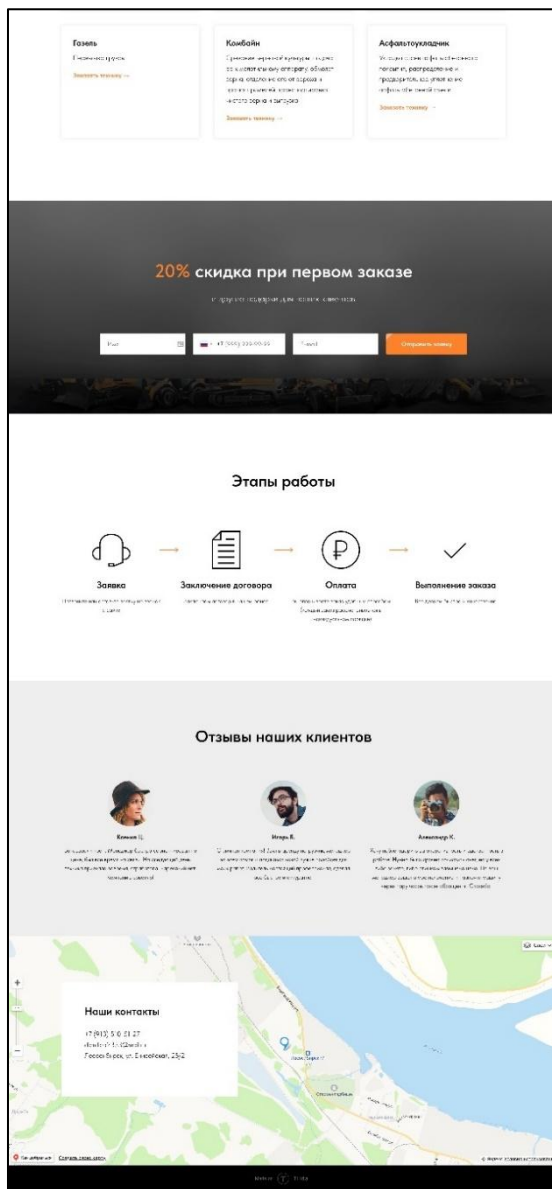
Газель

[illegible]

Заказать технику →

Комбайн

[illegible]

Заказать технику →

Асфальтоукладчик

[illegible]

Заказать технику →

20% скидка при первом заказе

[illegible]

Имя

+7 (999) 999-99-99

E-mail

Отправить заявку

Этапы работы

Заявка

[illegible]

Заключение договора

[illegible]

Оплата

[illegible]

Выполнение заказа

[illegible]

Отзывы наших клиентов

Ксения Ц.

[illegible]

Игорь В.

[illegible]

Александр К.

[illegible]

Наши контакты

+7 (913) 510-01-27

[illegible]

Новосибирск, ул. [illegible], 25/2

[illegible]